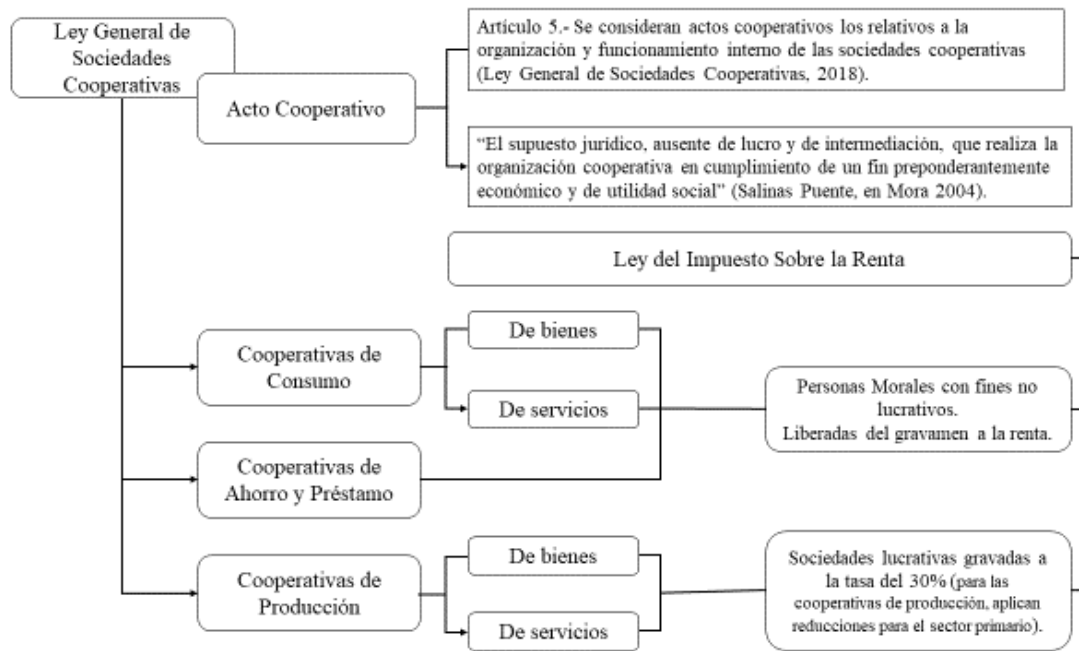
Ley General de Sociedades Cooperativas

Acto Cooperativo

Artículo 5.- Se consideran actos cooperativos los relativos a la organización y funcionamiento interno de las sociedades cooperativas (Ley General de Sociedades Cooperativas, 2018).

"El supuesto jurídico, ausente de lucro y de intermediación, que realiza la organización cooperativa en cumplimiento de un fin preponderantemente económico y de utilidad social" (Salinas Puente, en Mora 2004).

Ley del Impuesto Sobre la Renta

Cooperativas de Consumo

De bienes

De servicios

Personas Morales con fines no lucrativos. Liberadas del gravamen a la renta.

Cooperativas de Ahorro y Préstamo

Cooperativas de Producción

De bienes

De servicios

Sociedades lucrativas gravadas a la tasa del 30% (para las cooperativas de producción, aplican reducciones para el sector primario).